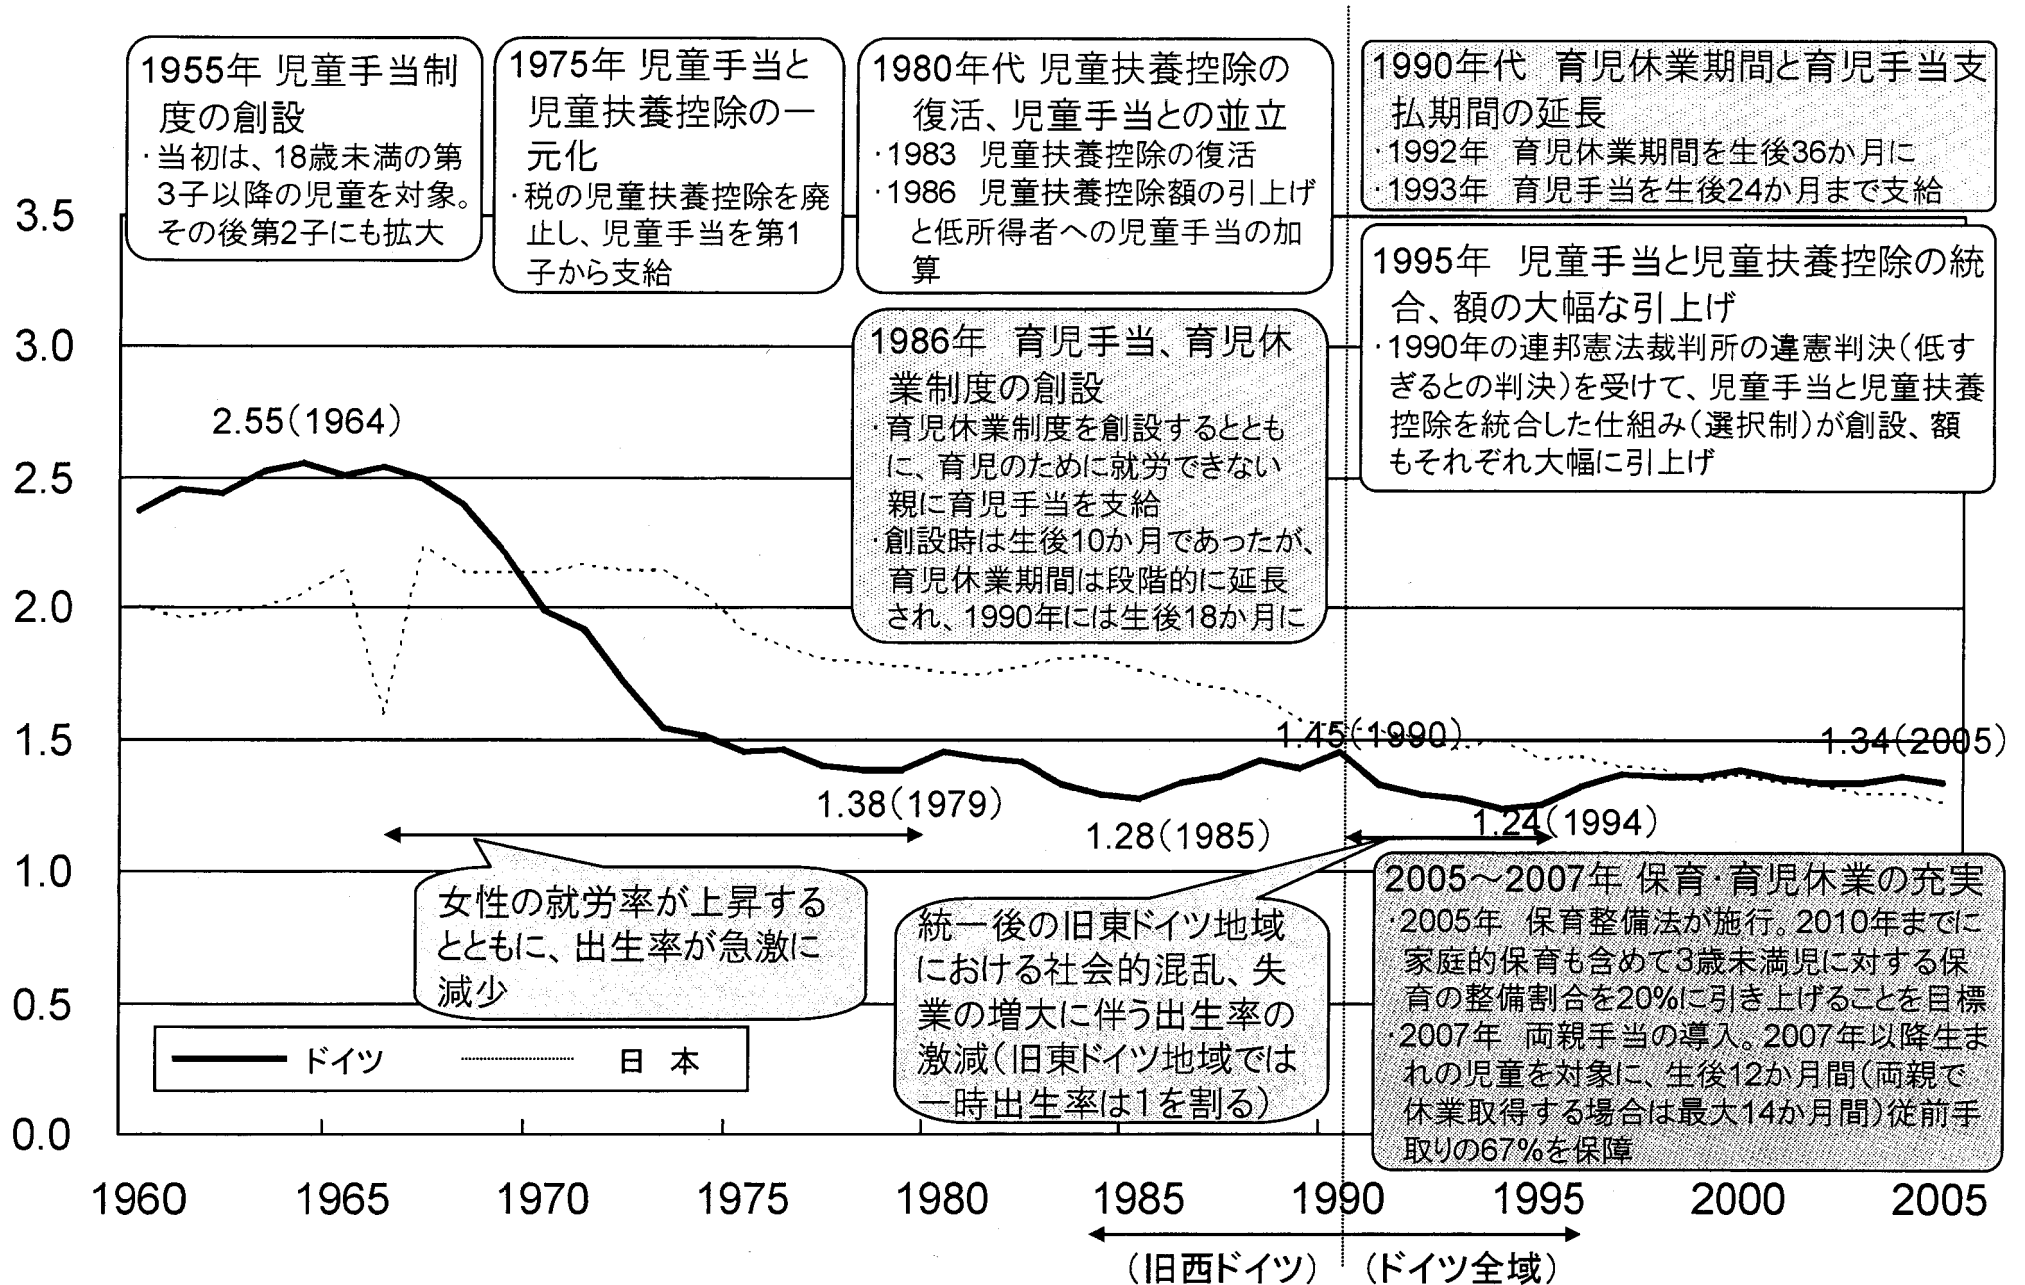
1955年 児童手当制度の創設
・当初は、18歳未満の第3子以降の児童を対象。その後第2子にも拡大

1975年 児童手当と児童扶養控除の一元化
・税の児童扶養控除を廃止し、児童手当を第1子から支給

1980年代 児童扶養控除の復活、児童手当との並立
・1983 児童扶養控除の復活
・1986 児童扶養控除額の引上げと低所得者への児童手当の加算

1990年代 育児休業期間と育児手当支払期間の延長
・1992年 育児休業期間を生後36か月に
・1993年 育児手当を生後24か月まで支給

1995年 児童手当と児童扶養控除の統合、額の大幅な引上げ
・1990年の連邦憲法裁判所の違憲判決(低すぎるとの判決)を受けて、児童手当と児童扶養控除を統合した仕組み(選択制)が創設、額もそれぞれ大幅に引上げ

1986年 育児手当、育児休業制度の創設
・育児休業制度を創設するとともに、育児のために就労できない親に育児手当を支給
・創設時は生後10か月であったが、育児休業期間は段階的に延長され、1990年には生後18か月に

3.5
3.0
2.5
2.0
1.5
1.0
0.5
0.0

2.55(1964)
1.38(1979)
1.28(1985)
1.45(1990)
1.24(1994)
1.34(2005)

女性の就労率が上昇するとともに、出生率が急激に減少

統一後の旧東ドイツ地域における社会的混乱、失業の増大に伴う出生率の激減(旧東ドイツ地域では一時出生率は1を割る)

2005～2007年 保育・育児休業の充実
・2005年 保育整備法が施行。2010年までに家庭的保育も含めて3歳未満児に対する保育の整備割合を20%に引き上げることを目標
・2007年 両親手当の導入。2007年以降生まれの児童を対象に、生後12か月間(両親で休業取得する場合は最大14か月間)従前手取りの67%を保障

ドイツ
日本

1960 1965 1970 1975 1980 1985 1990 1995 2000 2005

(旧西ドイツ) (ドイツ全域)